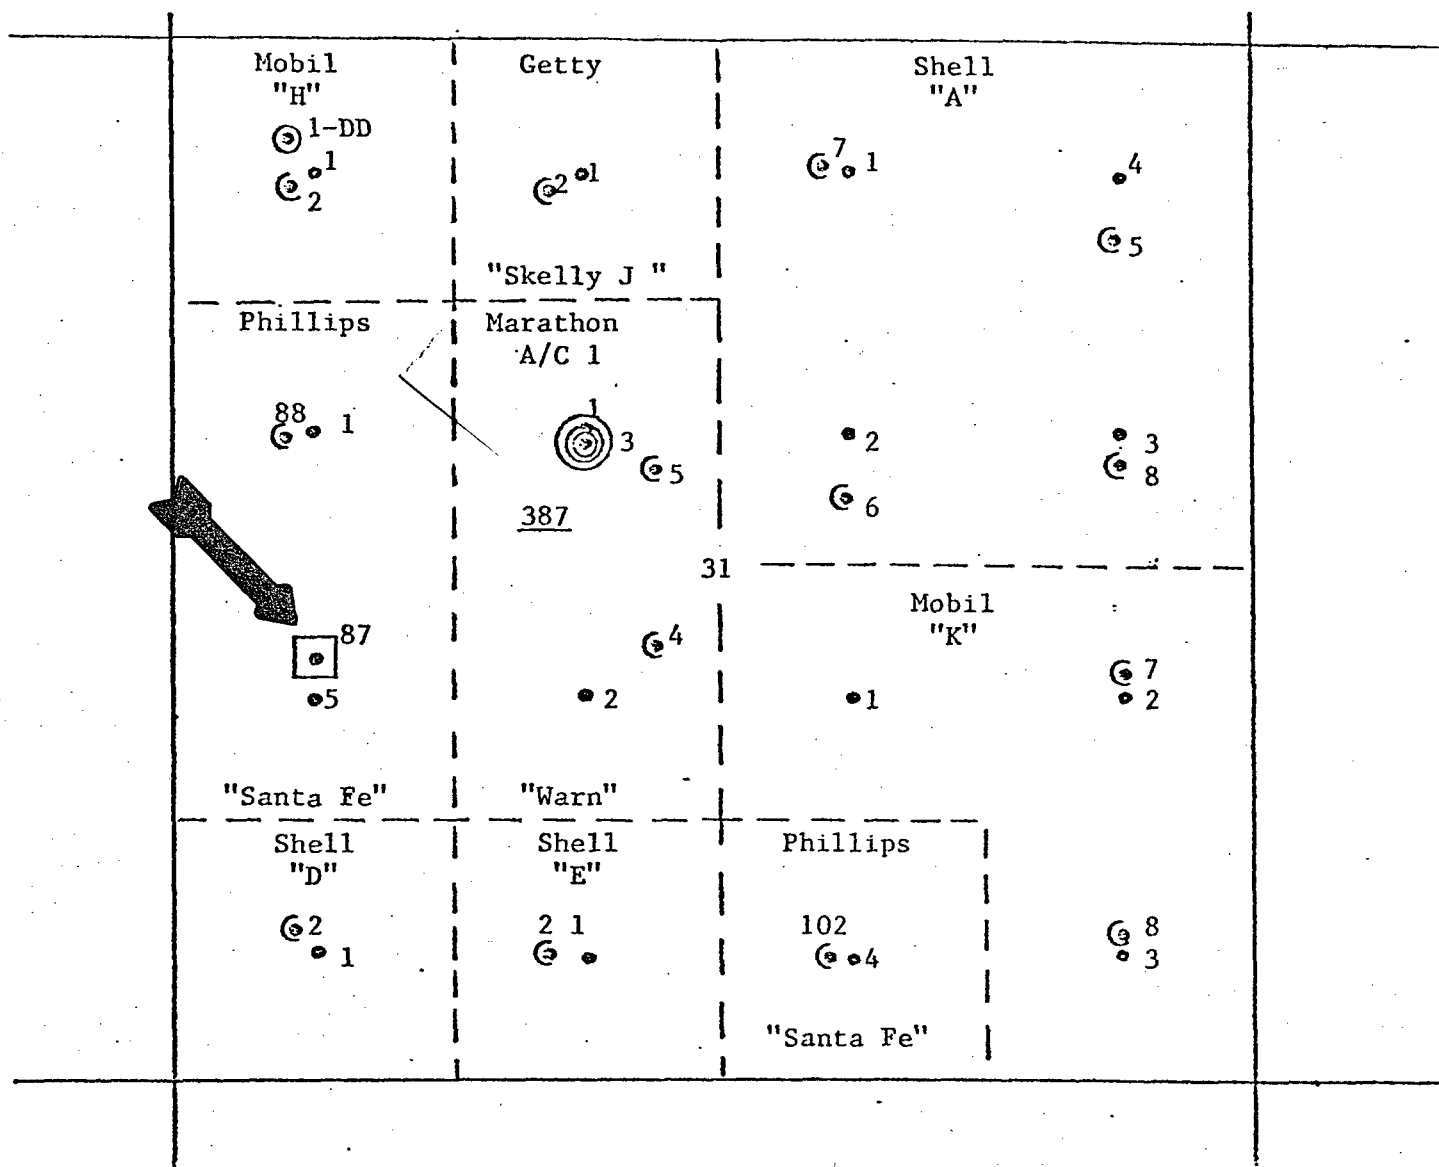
Mobil
"H"
1-DD
1
2

Getty
2 1

Shell
"A"
7 1
4
5

"Skelly J "

Phillips
88 1
87
5

Marathon
A/C 1
1
3
5
387
4
2

2
3
8
6

31

Mobil
"K"
1
7
2

"Santa Fe"
Shell
"D"
2
1

"Warn"
Shell
"E"
2 1

Phillips
102
4
8
3

"Santa Fe"